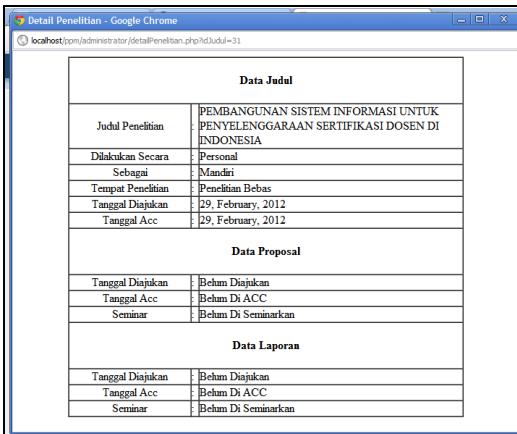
Detail Penelitian - Google Chrome

localhost/ppm/administrator/detailPenelitian.php?idJudul=31

| Data Judul | | |
|---|---|---|
| Judul Penelitian | : | PEMBANGUNAN SISTEM INFORMASI UNTUK PENYELENGGARAAN SERTIFIKASI DOSEN DI INDONESIA |
| Dilakukan Secara | : | Personal |
| Sebagai | : | Mandiri |
| Tempat Penelitian | : | Penelitian Bebas |
| Tanggal Diajukan | : | 29, February, 2012 |
| Tanggal Acc | : | 29, February, 2012 |
| Data Proposal | | |
| Tanggal Diajukan | : | Belum Diajukan |
| Tanggal Acc | : | Belum Di ACC |
| Seminar | : | Belum Di Seminarkan |
| Data Laporan | | |
| Tanggal Diajukan | : | Belum Diajukan |
| Tanggal Acc | : | Belum Di ACC |
| Seminar | : | Belum Di Seminarkan |